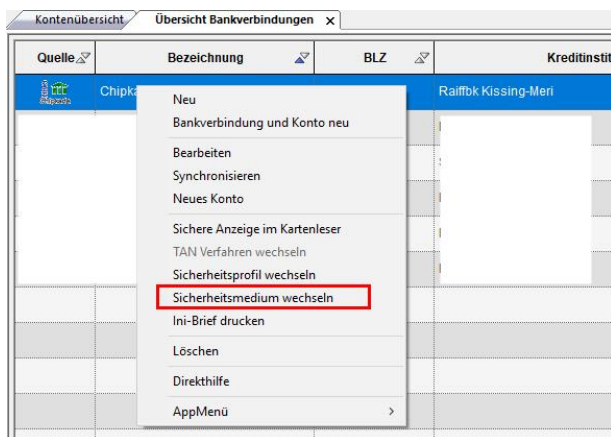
Kontenübersicht | Übersicht Bankverbindungen ×

| Quelle | Bezeichnung | BLZ | Kreditinstit |
|---|---|---|---|
| Chipkarte | Chipk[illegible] | | Raiffbk Kissing-Meri |

Neu
Bankverbindung und Konto neu
Bearbeiten
Synchronisieren
Neues Konto
Sichere Anzeige im Kartenleser
TAN Verfahren wechseln
Sicherheitsprofil wechseln
Sicherheitsmedium wechseln
Ini-Brief drucken
Löschen
Direkthilfe
AppMenü ›